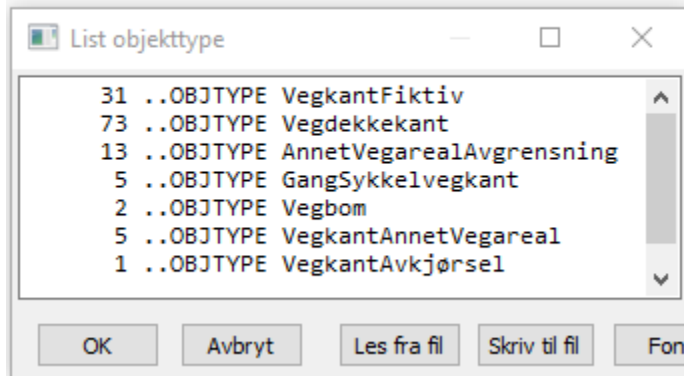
List objekttype

31 ..OBJTYPE VegkantFiktiv
73 ..OBJTYPE Vegdekkekant
13 ..OBJTYPE AnnetVegarealAvgrensning
5 ..OBJTYPE GangSykkelvegkant
2 ..OBJTYPE Vegbom
5 ..OBJTYPE VegkantAnnetVegareal
1 ..OBJTYPE VegkantAvkjørsel

OK
Avbryt
Les fra fil
Skriv til fil
Fon